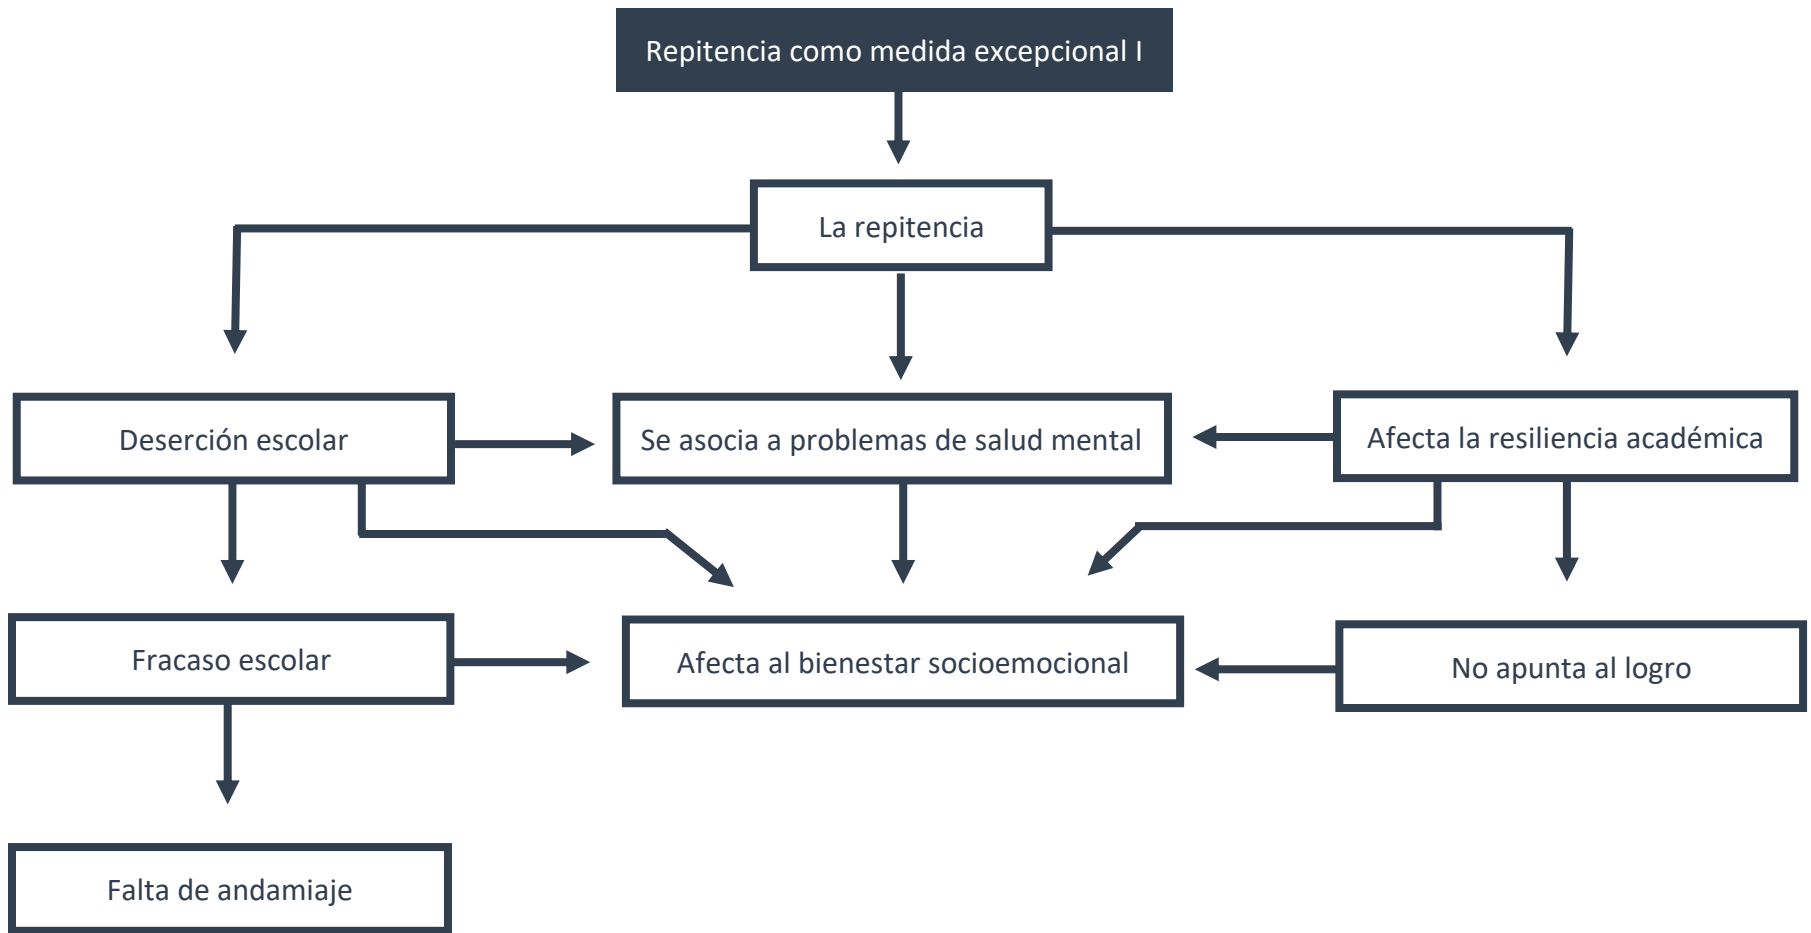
Repitencia como medida excepcional I

La repitencia

Deserción escolar

Se asocia a problemas de salud mental

Afecta la resiliencia académica

Fracaso escolar

Afecta al bienestar socioemocional

No apunta al logro

Falta de andamiaje